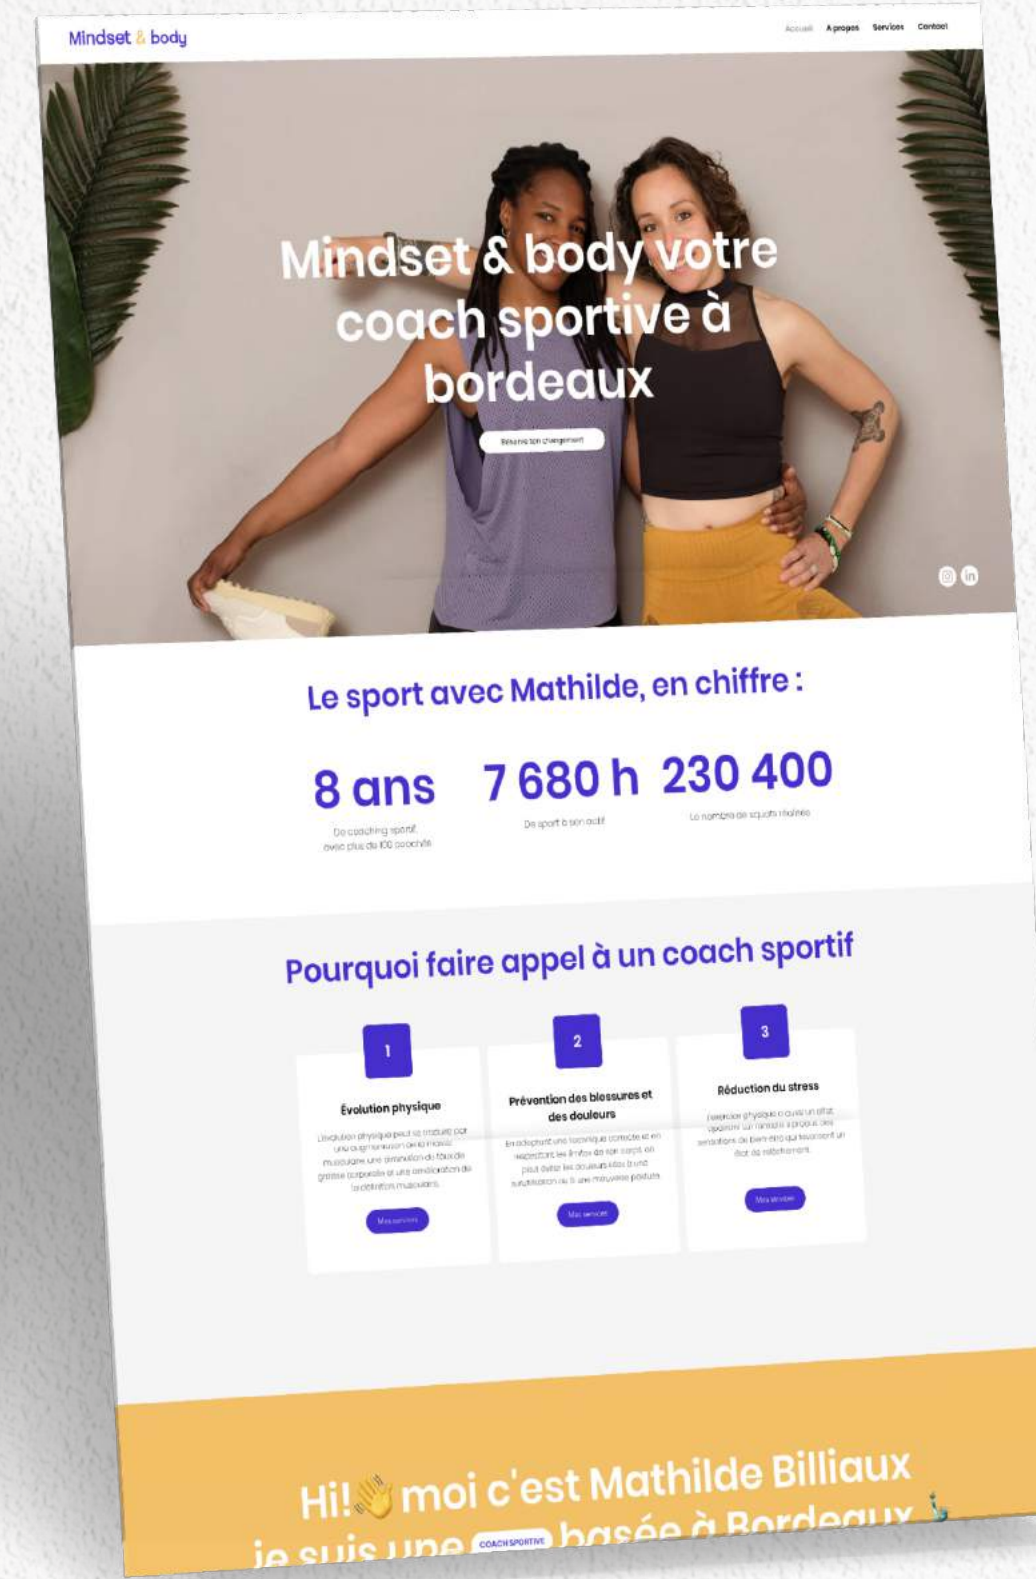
Mindset & body

Accueil A propos Services Contact

Mindset & body votre coach sportive à bordeaux

Réserve ton changement

Le sport avec Mathilde, en chiffre :

8 ans
De coaching sportif, avec plus de 100 coachés

7 680 h
De sport à son actif

230 400
Le nombre de squats réalisés

Pourquoi faire appel à un coach sportif

1
Évolution physique
L'évolution physique peut se traduire par une augmentation de la masse musculaire, une diminution du taux de graisse corporelle et une amélioration de la définition musculaire.
Mes services

2
Prévention des blessures et des douleurs
En adoptant une technique correcte et en respectant les limites de son corps, on peut éviter les douleurs liées à une sollicitation ou à une mauvaise posture.
Mes services

3
Réduction du stress
L'exercice physique a aussi un effet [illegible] sur l'anxiété à propos des sensations de bien-être qui favorisent un état de relâchement.
Mes services

Hi!👋 moi c'est Mathilde Billiaux
je suis une COACH SPORTIVE basée à Bordeaux